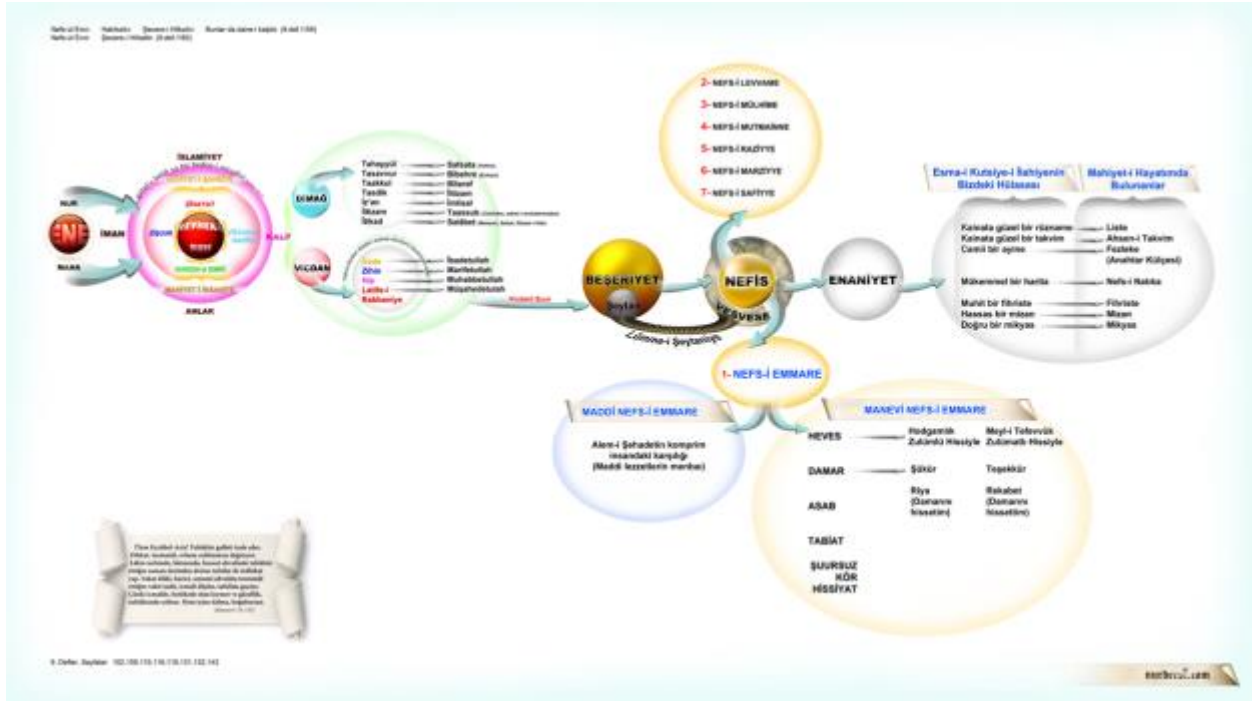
Nefs-ül Emr Hakikatin Şeceret-ül Hilkatin Bunlar da daire-i batını

NUR

ENE

İMAN

NUAR

İSLAMİYET

Şeriat

ZİKİR

KEYNEK

KALP

AHLAK

DİMAĞ

Tahayyül
Tasavvur
Taakkul
Tasdik
İz'an
İtikam
İtikad

Safsata
Bibehre
Bilenif
Bilaan
İnkisar
Taassub
Safibet

VİCDAN

İrade
Zihin
His
Latife-i Rabbaniye

İbadetullah
Marifetullah
Muhabbetullah
Müşahedetullah

BEŞERİYET

NEFİS

VESVESE

Lümme-i Şeytaniye

2- NEFS-İ LEVVAME
3- NEFS-İ MÜLHİME
4- NEFS-İ MUTMAİNNE
5- NEFS-İ RAZİYYE
6- NEFS-İ MARZİYYE
7- NEFS-İ SAFİYYE

ENANİYET

Esma-i Kutsiye-i İlahiyenin Bizdeki Hülasası

Mahiyet-i Hayatında Bulunanlar

Kainata güzel bir rüzname — Liste
Kainata güzel bir takvim — Ahsen-i Takvim
Cemil bir ayine — Fezleke (Anahtar Külliyesi)
Mükemmel bir harita — Nefs-i Natıka
Muhit bir fihriste — Fihriste
Hassas bir mizan — Mizan
Doğru bir mikyas — Mikyas

1- NEFS-İ EMMARE

MADDİ NEFS-İ EMMARE

Alem-i Şehadetin komprim insandaki karşılığı (Maddi lezzetlerin menbaı)

MANEVİ NEFS-İ EMMARE

HEVES — Hodgamlık Zulümkâr Hissiyle — Meyl-i Tefevvük Zulümkâr Hissiyle

DAMAR — Şükür — Teşekkür

ASAB — Riya (Damarın hissetim) — Rekabet (Damarın hissetim)

TABİAT

ŞUURSUZ KÖR HİSSİYAT

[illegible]

6. Defter, Sayfalar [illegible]

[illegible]